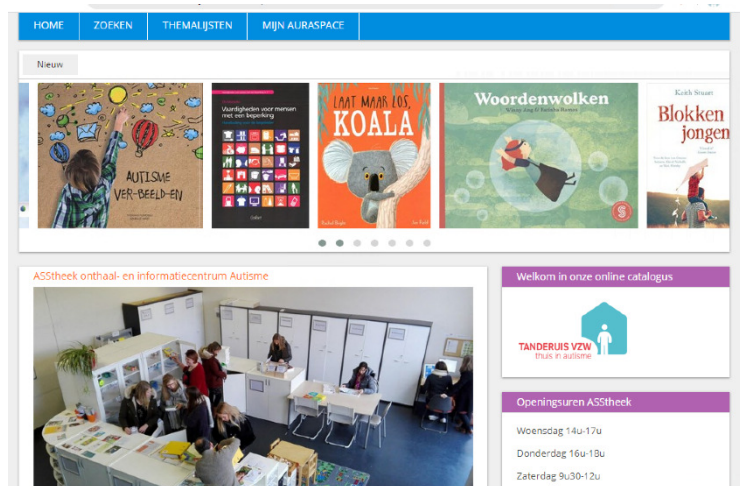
HOME ZOEKEN THEMALIJSTEN MIJN AURASPACE

Nieuw

AUTISME VER-BEELD-EN

Vaardigheden voor mensen met een beperking

LAAT MAAR LOS, KOALA

Woordenwolken

Keith Stuart
Blokken jongen

ASStheek onthaal- en informatiecentrum Autisme

Welkom in onze online catalogus

TANDERUIS VZW
thuis in autisme

Openingsuren ASStheek

Woensdag 14u-17u

Donderdag 16u-18u

Zaterdag 9u30-12u